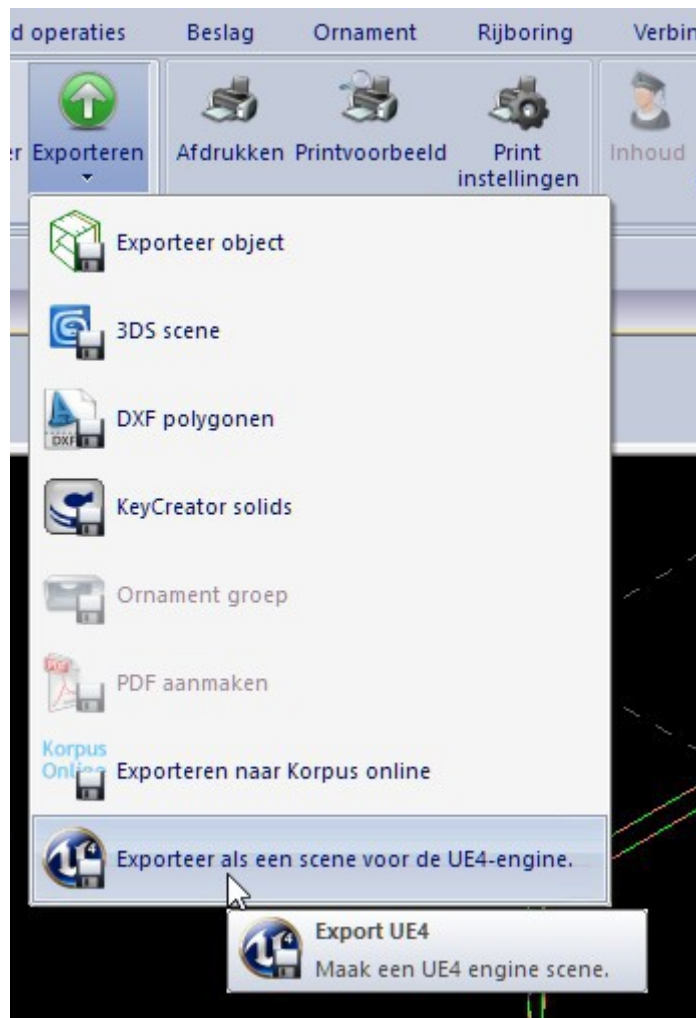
d operaties Beslag Ornament Rijboring Verbin

er Exporteren Afdrukken Printvoorbeeld Print instellingen Inhoud

Exporteer object

3DS scene

DXF polygonen

KeyCreator solids

Ornament groep

PDF aanmaken

Korpus Online Exporteren naar Korpus online

Exporteer als een scene voor de UE4-engine.

Export UE4
Maak een UE4 engine scene.